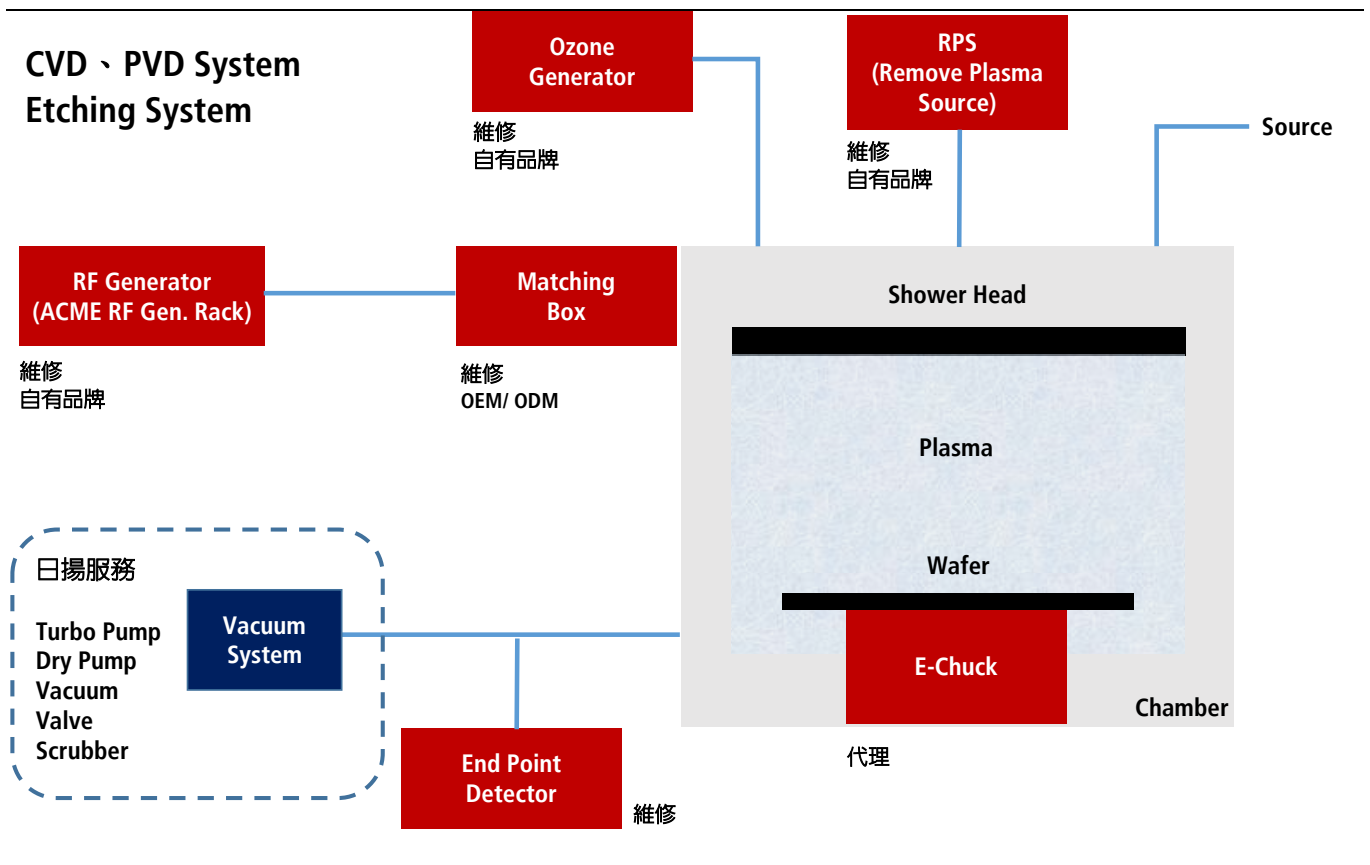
CVD、PVD System
Etching System

Ozone Generator
維修
自有品牌

RPS (Remove Plasma Source)
維修
自有品牌

Source

RF Generator (ACME RF Gen. Rack)
維修
自有品牌

Matching Box
維修
OEM/ ODM

Shower Head

Plasma

Wafer

E-Chuck

Chamber

代理

日揚服務

Turbo Pump
Dry Pump
Vacuum Valve
Scrubber

Vacuum System

End Point Detector
維修